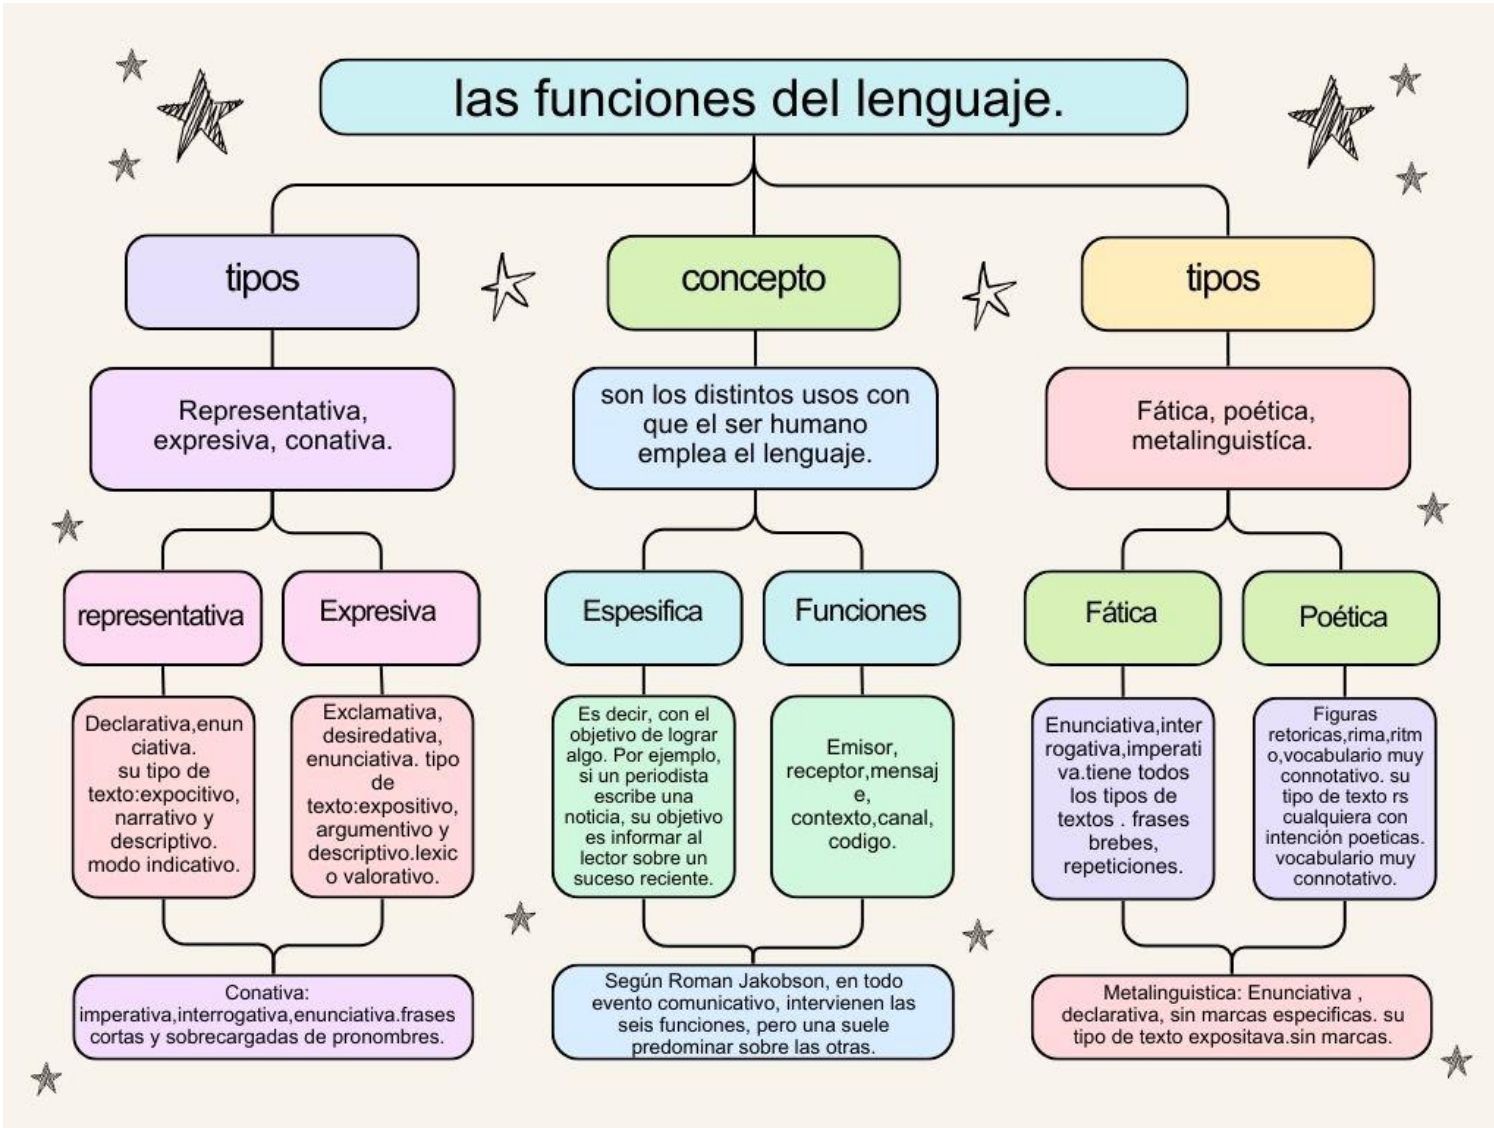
las funciones del lenguaje.

tipos

Representativa, expresiva, conativa.

representativa

Declarativa,enunciativa. su tipo de texto:expocitivo, narrativo y descriptivo. modo indicativo.

Expresiva

Exclamativa, desiredativa, enunciativa. tipo de texto:expositivo, argumentivo y descriptivo.lexico valorativo.

Conativa: imperativa,interrogativa,enunciativa.frases cortas y sobrecargadas de pronombres.

concepto

son los distintos usos con que el ser humano emplea el lenguaje.

Espesifica

Es decir, con el objetivo de lograr algo. Por ejemplo, si un periodista escribe una noticia, su objetivo es informar al lector sobre un suceso reciente.

Funciones

Emisor, receptor,mensaje, contexto,canal, codigo.

Según Roman Jakobson, en todo evento comunicativo, intervienen las seis funciones, pero una suele predominar sobre las otras.

tipos

Fática, poética, metalinguistíca.

Fática

Enunciativa,interrogativa,imperativa.tiene todos los tipos de textos . frases brebes, repeticiones.

Poética

Figuras retoricas,rima,ritmo,vocabulario muy connotativo. su tipo de texto rs cualquiera con intención poeticas. vocabulario muy connotativo.

Metalinguistica: Enunciativa , declarativa, sin marcas especificas. su tipo de texto expositava.sin marcas.